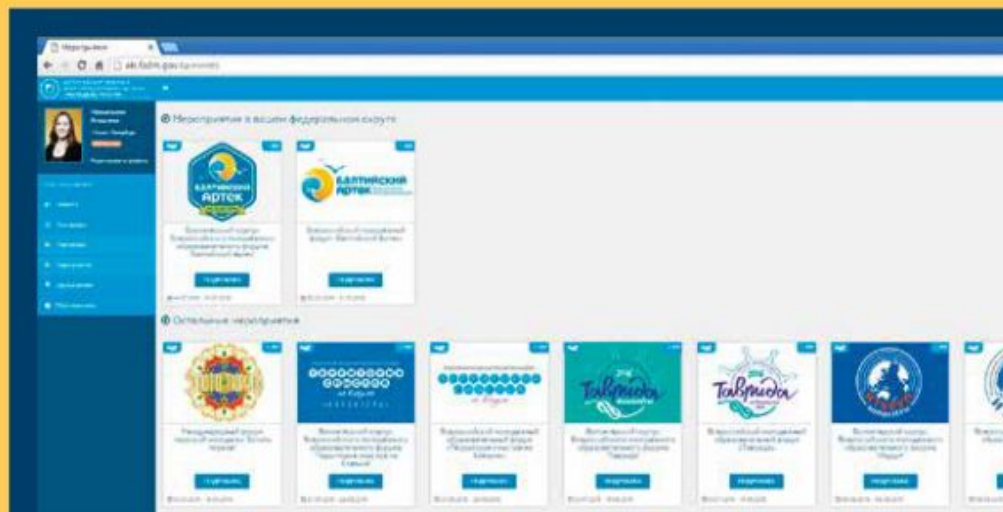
Мероприятия

ais.fadm.gov.ru

Мероприятия в вашем федеральном округе

БАЛТИЙСКИЙ АРТЕК

БАЛТИЙСКИЙ АРТЕК

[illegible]

Подробнее

Подробнее

Остальные мероприятия

Таврида

Таврида

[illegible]

Подробнее

Подробнее

Подробнее

Подробнее

Подробнее

Подробнее